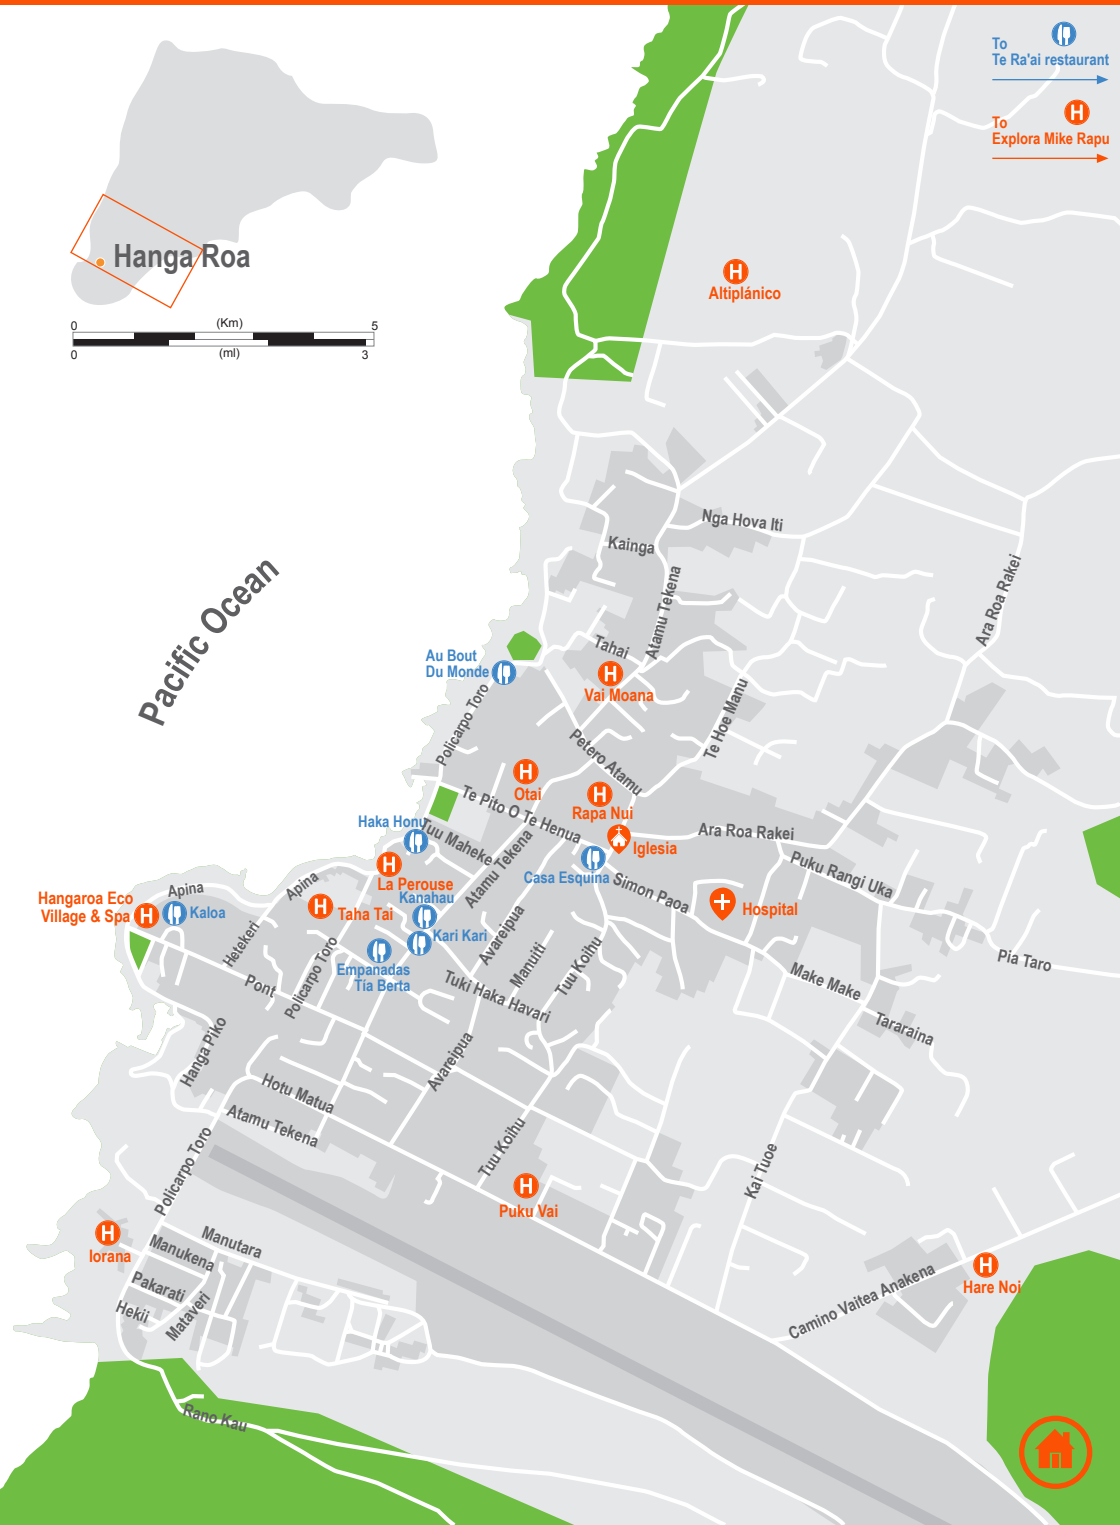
Hanga Roa

0 (Km) 5
0 (ml) 3

To
Te Ra'ai restaurant

To
Explora Mike Rapu

Altiplánico

Pacific Ocean

Nga Hova Iti
Kainga
Atamu Tekena
Ara Roa Rakei
Tahai
Vai Moana
Au Bout Du Monde
Policarpo Toro
Te Hoe Manu
Petero Atamu
Otai
Te Pito O Te Henua
Rapa Nui
Ara Roa Rakei
Haka Honu
Tuu Maheke
Iglesia
Atamu Tekena
Casa Esquina
Simon Paoa
Puku Rangi Uka
La Perouse
Kanahau
Hospital
Hangaroa Eco Village & Spa
Apina
Kaloa
Apina
Taha Tai
Avareipua
Hetekeri
Kari Kari
Manuiti
Tuu Koihu
Pia Taro
Empanadas Tia Berta
Pont
Policarpo Toro
Tuki Haka Havari
Make Make
Tararaina
Hanga Piko
Avareipua
Hotu Matua
Atamu Tekena
Tuu Koihu
Kai Tuoe
Policarpo Toro
Puku Vai
Iorana
Manutara
Manukena
Pakarati
Hekii
Mataveri
Camino Vaitea Anakena
Hare Noi
Rano Kau